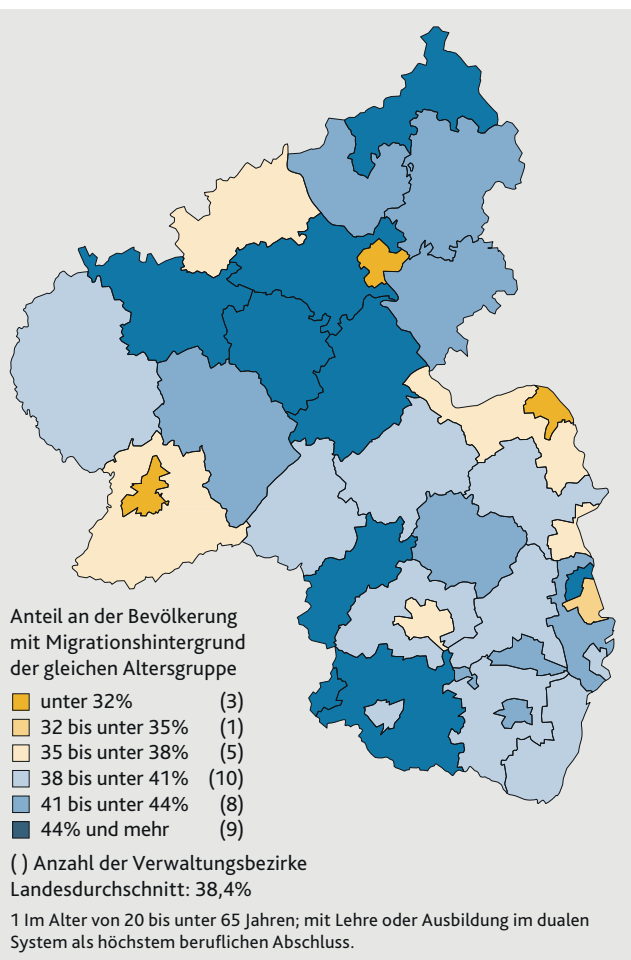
Anteil an der Bevölkerung mit Migrationshintergrund der gleichen Altersgruppe

unter 32% (3)
32 bis unter 35% (1)
35 bis unter 38% (5)
38 bis unter 41% (10)
41 bis unter 44% (8)
44% und mehr (9)

( ) Anzahl der Verwaltungsbezirke
Landesdurchschnitt: 38,4%

1 Im Alter von 20 bis unter 65 Jahren; mit Lehre oder Ausbildung im dualen System als höchstem beruflichen Abschluss.